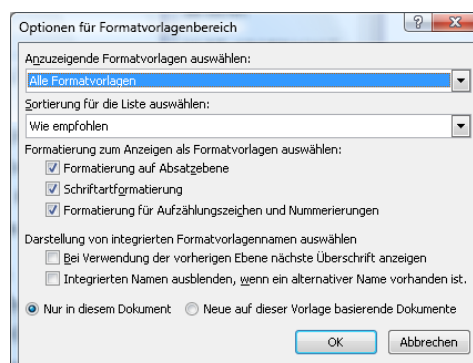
Optionen für Formatvorlagenbereich

?

Anzuzeigende Formatvorlagen auswählen:

Alle Formatvorlagen

Sortierung für die Liste auswählen:

Wie empfohlen

Formatierung zum Anzeigen als Formatvorlagen auswählen:

Formatierung auf Absatzebene

Schriftartformatierung

Formatierung für Aufzählungszeichen und Nummerierungen

Darstellung von integrierten Formatvorlagennamen auswählen

Bei Verwendung der vorherigen Ebene nächste Überschrift anzeigen

Integrierten Namen ausblenden, wenn ein alternativer Name vorhanden ist.

Nur in diesem Dokument

Neue auf dieser Vorlage basierende Dokumente

OK

Abbrechen